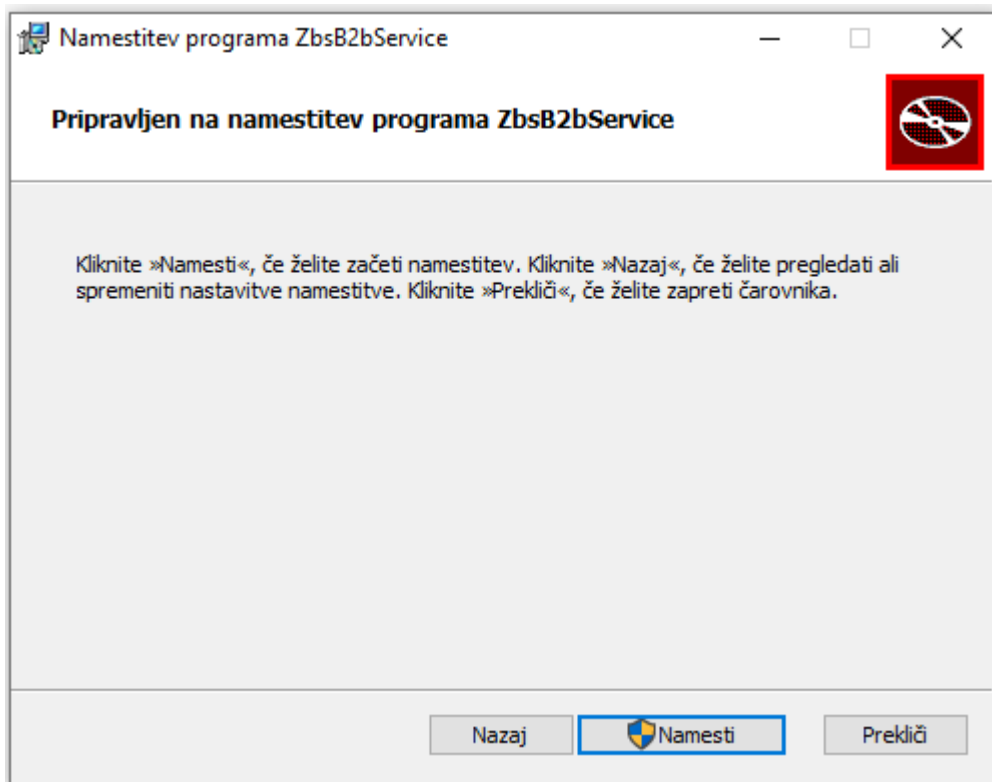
Namestitev programa ZbsB2bService

Pripravljen na namestitev programa ZbsB2bService

Kliknite »Namesti«, če želite začeti namestitev. Kliknite »Nazaj«, če želite pregledati ali spremeniti nastavitve namestitve. Kliknite »Prekliči«, če želite zapreti čarovnika.

Nazaj
Namesti
Prekliči